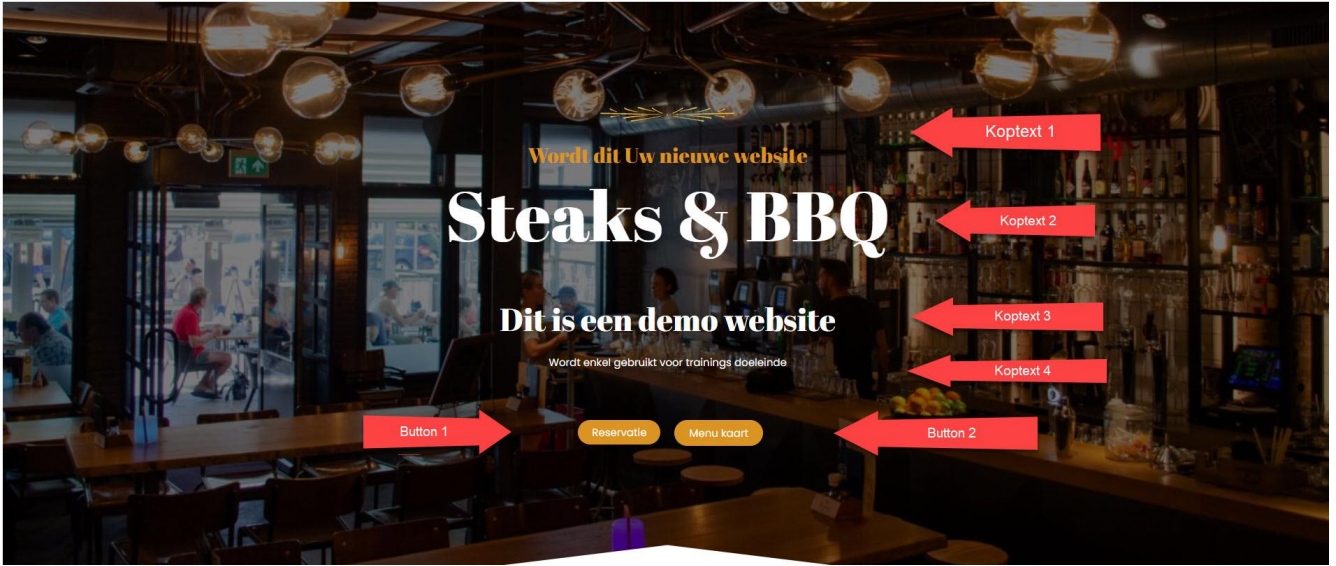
Koptext 1

Wordt dit Uw nieuwe website

Steaks & BBQ

Koptext 2

Dit is een demo website

Koptext 3

Wordt enkel gebruikt voor trainings doeleinde

Koptext 4

Button 1

Reservatie

Menu kaart

Button 2